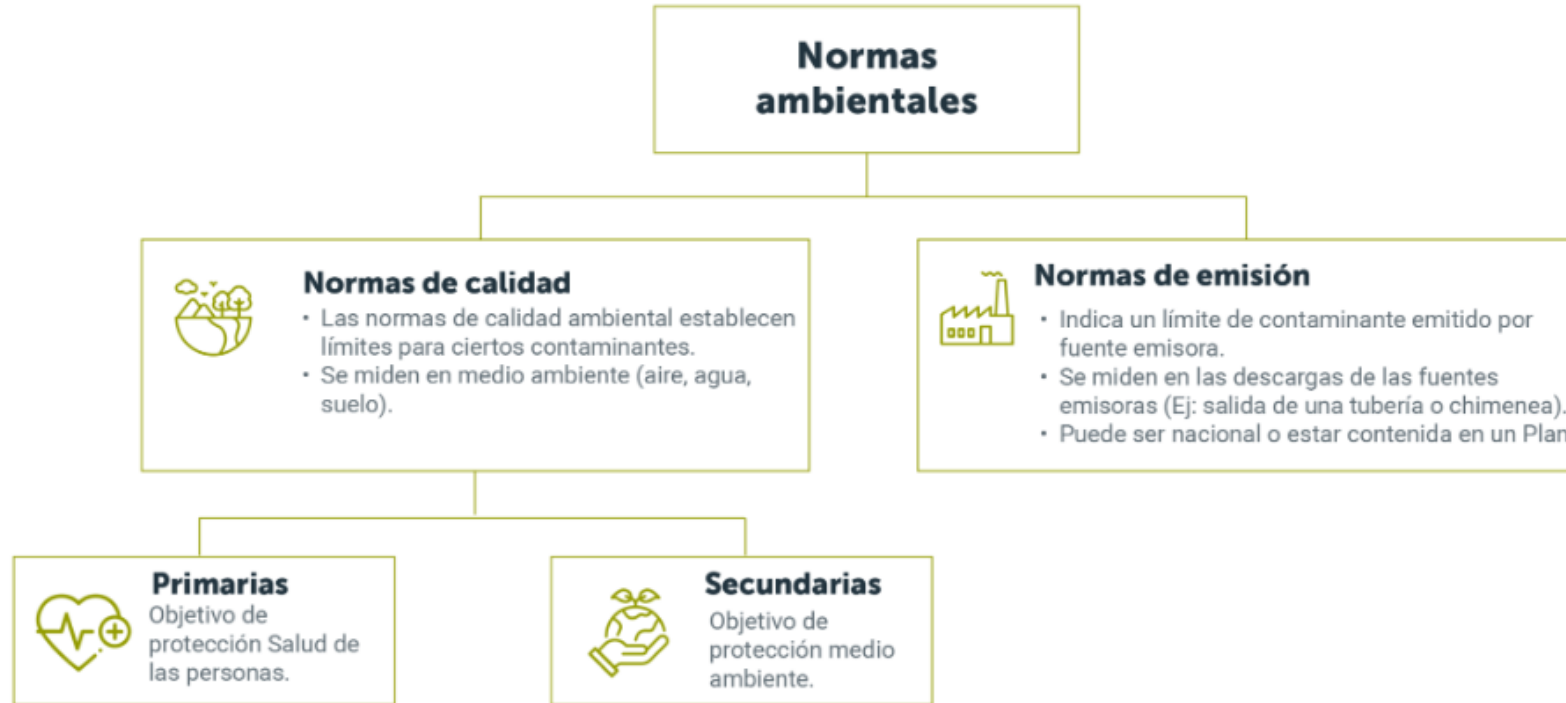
Normas ambientales

Normas de calidad
· Las normas de calidad ambiental establecen límites para ciertos contaminantes.
· Se miden en medio ambiente (aire, agua, suelo).

Normas de emisión
· Indica un límite de contaminante emitido por fuente emisora.
· Se miden en las descargas de las fuentes emisoras (Ej: salida de una tubería o chimenea).
· Puede ser nacional o estar contenida en un Plan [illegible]

Primarias
Objetivo de protección Salud de las personas.

Secundarias
Objetivo de protección medio ambiente.